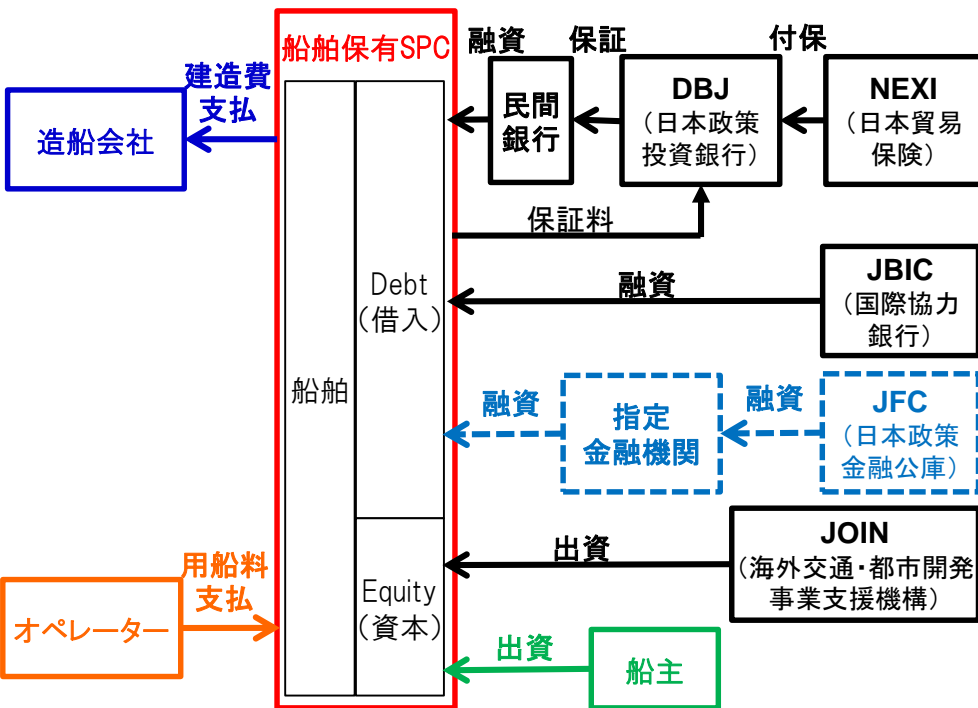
船舶保有SPC

建造費支払

造船会社

融資

保証

付保

民間銀行

DBJ（日本政策投資銀行）

NEXI（日本貿易保険）

保証料

船舶

Debt（借入）

融資

JBIC（国際協力銀行）

融資

指定金融機関

融資

JFC（日本政策金融公庫）

出資

JOIN（海外交通・都市開発事業支援機構）

用船料支払

オペレーター

Equity（資本）

出資

船主